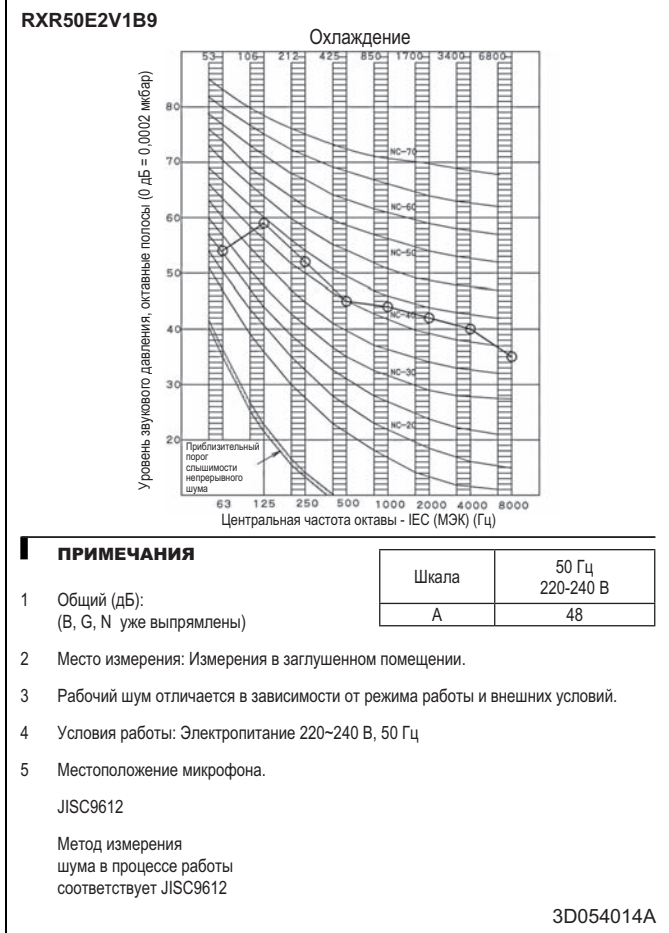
RXR50E2V1B9

Охлаждение

53 106 212 425 850 1700 3400 6800

80
70
60
50
40
30
20

NC-70
NC-60
NC-50
NC-40
NC-30
NC-20

Уровень звукового давления, октавные полосы (0 дБ = 0,0002 мкбар)

Приблизительный порог слышимости непрерывного шума

63 125 250 500 1000 2000 4000 8000

Центральная частота октавы - IEC (МЭК) (Гц)

ПРИМЕЧАНИЯ

1 Общий (дБ):
(B, G, N уже выпрямлены)

| Шкала | 50 Гц 220-240 В |
|---|---|
| A | 48 |

2 Место измерения: Измерения в заглушенном помещении.

3 Рабочий шум отличается в зависимости от режима работы и внешних условий.

4 Условия работы: Электропитание 220~240 В, 50 Гц

5 Местоположение микрофона.

JISC9612

Метод измерения шума в процессе работы соответствует JISC9612

3D054014A